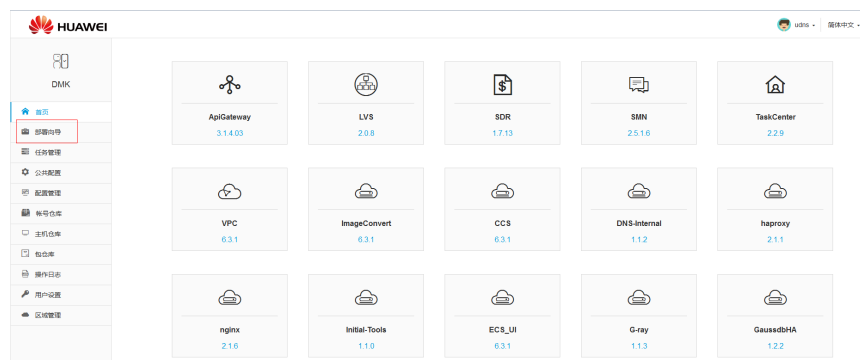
HUAWEI

udns 简体中文

DMK

首页
部署向导
任务管理
公共配置
配置管理
帐号仓库
主机仓库
包仓库
操作日志
用户设置
区域管理

ApiGateway
3.1.4.03

LVS
2.0.8

SDR
1.7.13

SMN
2.5.1.6

TaskCenter
2.2.9

VPC
6.3.1

ImageConvert
6.3.1

CCS
6.3.1

DNS-Internal
1.1.2

haproxy
2.1.1

nginx
2.1.6

Initial-Tools
1.1.0

ECS_UI
6.3.1

G-ray
1.1.3

GaussdbHA
1.2.2